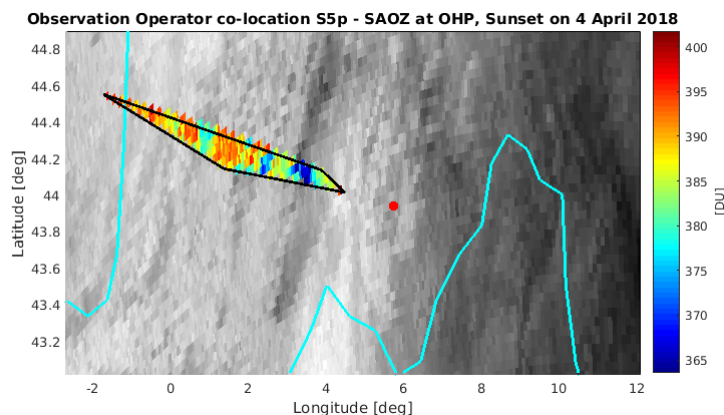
Observation Operator co-location S5p - SAOZ at OHP, Sunset on 4 April 2018

Latitude [deg]

44.8
44.6
44.4
44.2
44
43.8
43.6
43.4
43.2

-2
0
2
4
6
8
10
12

Longitude [deg]

400
395
390
385
380
375
370
365

[DU]